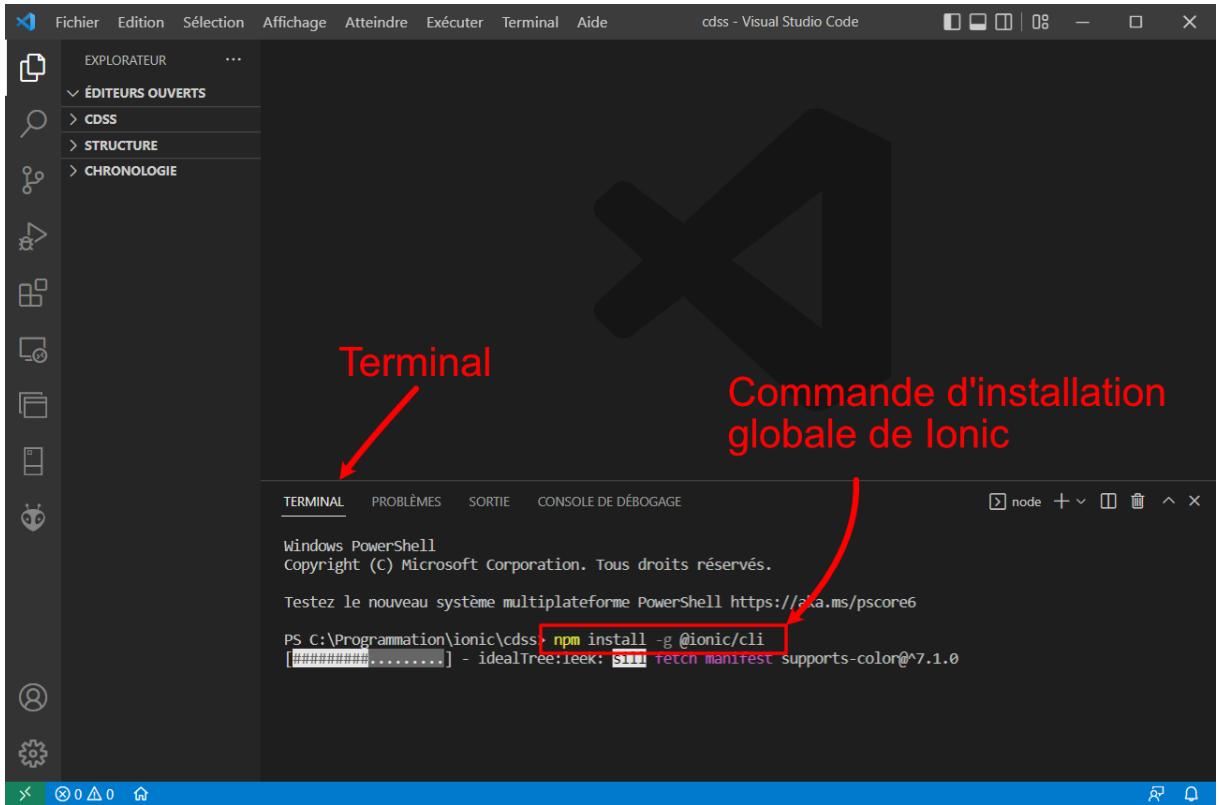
Fichier Edition Sélection Affichage Atteindre Exécuter Terminal Aide cdss - Visual Studio Code

EXPLORATEUR ...
ÉDITEURS OUVERTS
CDSS
STRUCTURE
CHRONOLOGIE

Terminal

Commande d'installation globale de Ionic

TERMINAL PROBLÈMES SORTIE CONSOLE DE DÉBOGAGE node

Windows PowerShell
Copyright (C) Microsoft Corporation. Tous droits réservés.

Testez le nouveau système multiplateforme PowerShell https://aka.ms/pscore6

PS C:\Programmation\ionic\cdss> npm install -g @ionic/cli
[#########.........] - idealTree:leek: sill fetch manifest supports-color@^7.1.0

⊗ 0 ⚠ 0